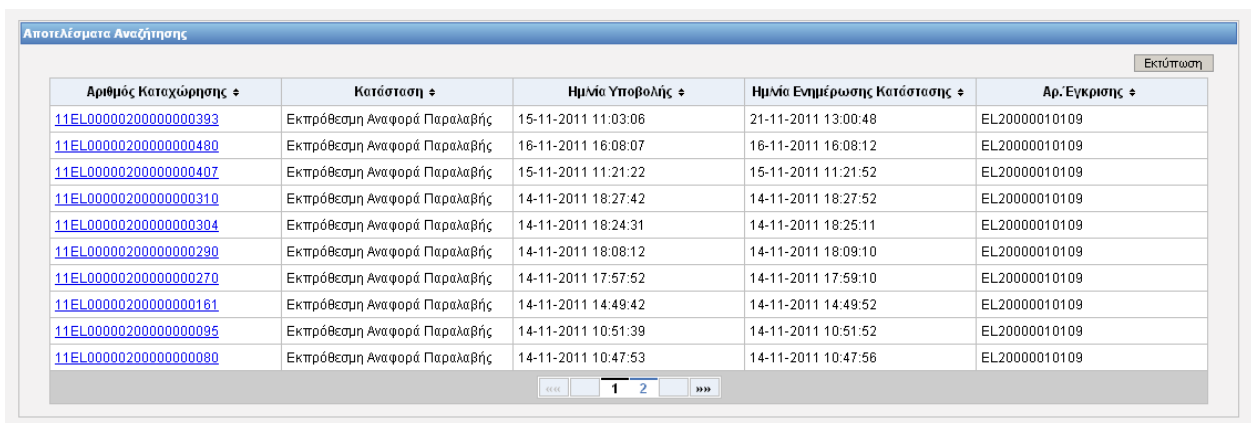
Αποτελέσματα Αναζήτησης

Εκτύπωση

| Αριθμός Καταχώρησης ⬍ | Κατάσταση ⬍ | Ημ/νία Υποβολής ⬍ | Ημ/νία Ενημέρωσης Κατάστασης ⬍ | Αρ.Έγκρισης ⬍ |
|---|---|---|---|---|
| 11EL00000200000000393 | Εκπρόθεσμη Αναφορά Παραλαβής | 15-11-2011 11:03:06 | 21-11-2011 13:00:48 | EL20000010109 |
| 11EL00000200000000480 | Εκπρόθεσμη Αναφορά Παραλαβής | 16-11-2011 16:08:07 | 16-11-2011 16:08:12 | EL20000010109 |
| 11EL00000200000000407 | Εκπρόθεσμη Αναφορά Παραλαβής | 15-11-2011 11:21:22 | 15-11-2011 11:21:52 | EL20000010109 |
| 11EL00000200000000310 | Εκπρόθεσμη Αναφορά Παραλαβής | 14-11-2011 18:27:42 | 14-11-2011 18:27:52 | EL20000010109 |
| 11EL00000200000000304 | Εκπρόθεσμη Αναφορά Παραλαβής | 14-11-2011 18:24:31 | 14-11-2011 18:25:11 | EL20000010109 |
| 11EL00000200000000290 | Εκπρόθεσμη Αναφορά Παραλαβής | 14-11-2011 18:08:12 | 14-11-2011 18:09:10 | EL20000010109 |
| 11EL00000200000000270 | Εκπρόθεσμη Αναφορά Παραλαβής | 14-11-2011 17:57:52 | 14-11-2011 17:59:10 | EL20000010109 |
| 11EL00000200000000161 | Εκπρόθεσμη Αναφορά Παραλαβής | 14-11-2011 14:49:42 | 14-11-2011 14:49:52 | EL20000010109 |
| 11EL00000200000000095 | Εκπρόθεσμη Αναφορά Παραλαβής | 14-11-2011 10:51:39 | 14-11-2011 10:51:52 | EL20000010109 |
| 11EL00000200000000080 | Εκπρόθεσμη Αναφορά Παραλαβής | 14-11-2011 10:47:53 | 14-11-2011 10:47:56 | EL20000010109 |

«« 1 2 »»